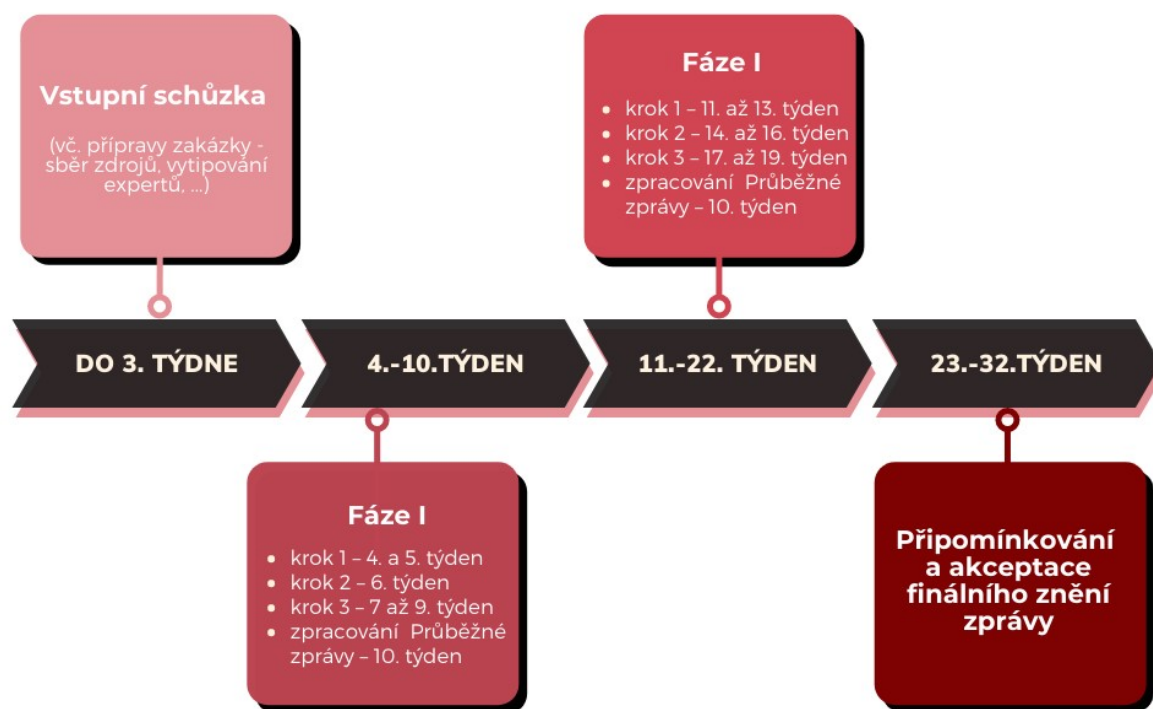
Vstupní schůzka

(vč. přípravy zakázky - sběr zdrojů, vytipování expertů, ...)

Fáze I

- krok 1 – 11. až 13. týden
- krok 2 – 14. až 16. týden
- krok 3 – 17. až 19. týden
- zpracování Průběžné zprávy – 10. týden

DO 3. TÝDNE

4.-10.TÝDEN

11.-22. TÝDEN

23.-32.TÝDEN

Fáze I

- krok 1 – 4. a 5. týden
- krok 2 – 6. týden
- krok 3 – 7 až 9. týden
- zpracování Průběžné zprávy – 10. týden

Připomínkování a akceptace finálního znění zprávy